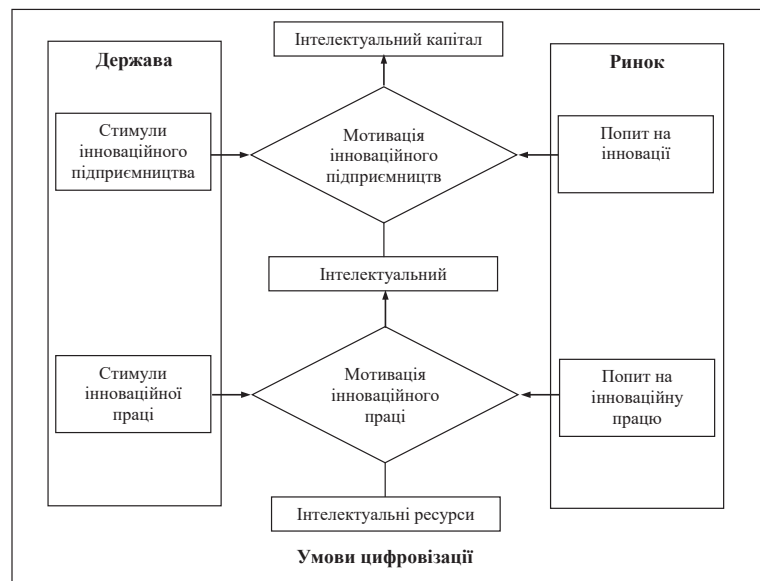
Інтелектуальний капітал

Держава

Ринок

Стимули інноваційного підприємництва

Мотивація інноваційного підприємництв

Попит на інновації

Інтелектуальний

Стимули інноваційної праці

Мотивація інноваційного праці

Попит на інноваційну працю

Інтелектуальні ресурси

Умови цифровізації